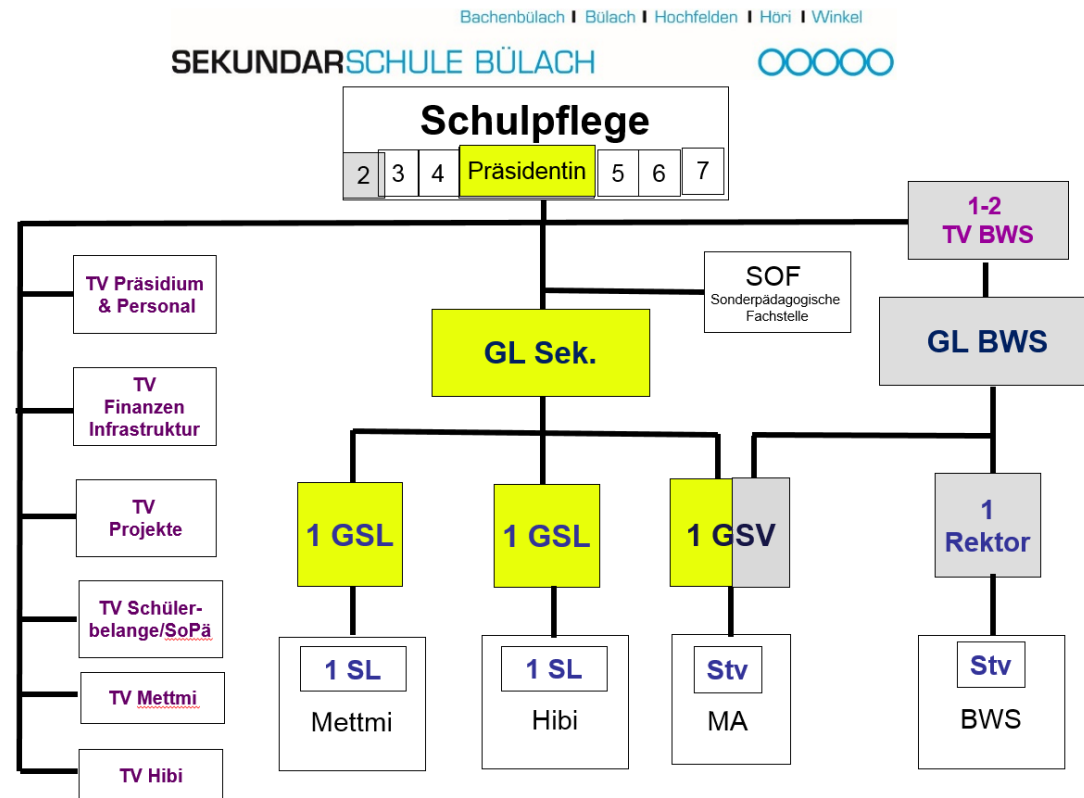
Bachenbülach | Bülach | Hochfelden | Höri | Winkel

SEKUNDARSCHULE BÜLACH

Schulpflege

2 3 4 Präsidentin 5 6 7

1-2 TV BWS

TV Präsidium & Personal

TV Finanzen Infrastruktur

TV Projekte

TV Schülerbelange/SoPä

TV Mettmi

TV Hibi

SOF
Sonderpädagogische Fachstelle

GL Sek.

GL BWS

1 GSL

1 GSL

1 GSV

1 Rektor

1 SL
Mettmi

1 SL
Hibi

Stv
MA

Stv
BWS